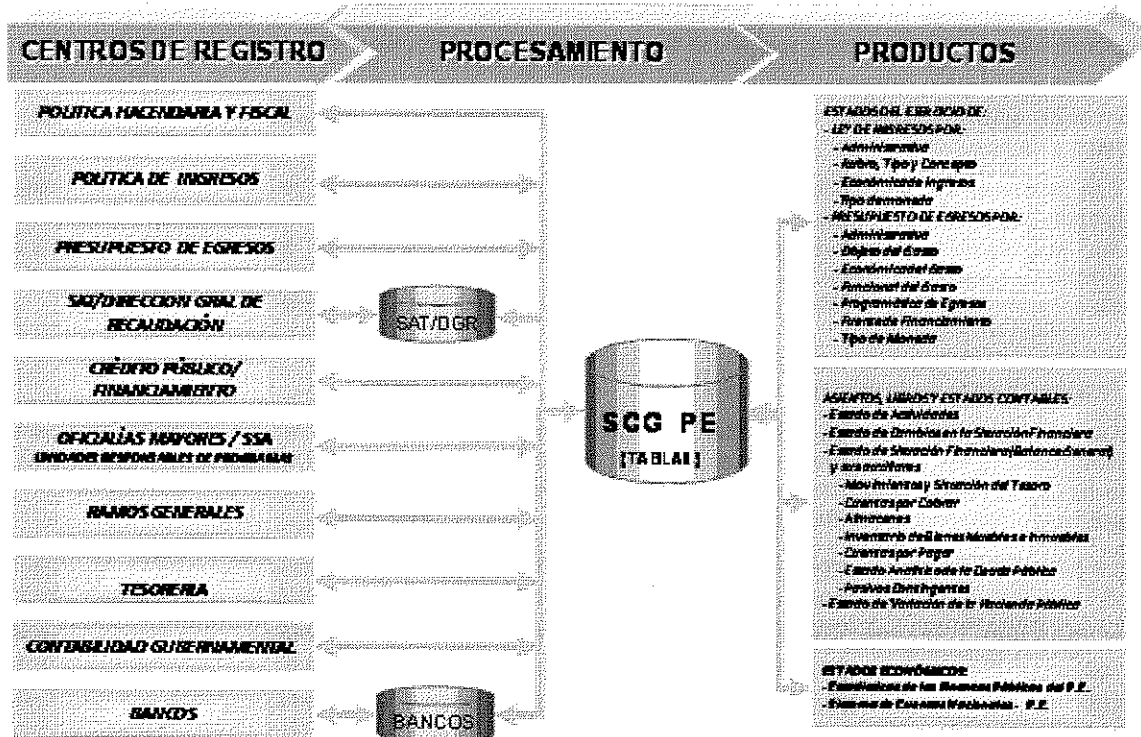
CENTROS DE REGISTRO

PROCESAMIENTO

PRODUCTOS

POLITICA HACENDARIA Y FISCAL

POLITICA DE INGRESOS

PRESUPUESTO DE EGRESOS

SAT/DIRECCION GRAL DE RECAUDACIÓN

CRÉDITO PÚBLICO/ FINANCIAMIENTO

OFICIALÍAS MAYORES / SSA
UNIDADES RESPONSABLES DE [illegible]

RAMOS GENERALES

TESORERIA

CONTABILIDAD GUBERNAMENTAL

BANCOS

SAT/DGR

SCG PE
[TABLAS]

BANCOS

ESTADOS DEL EJERCICIO DE:
- LEY DE INGRESOS POR:
- Administrativo
- Rubro, Tipo y Concepto
- Económico de Ingresos
- Tipo de moneda
- PRESUPUESTO DE EGRESOS POR:
- Administrativo
- Objeto del Gasto
- Económico del Gasto
- Funcional del Gasto
- Programático de Egresos
- Fuente de Financiamiento
- Tipo de Moneda

ASIENTOS, LIBROS Y ESTADOS CONTABLES:
- Estado de Actividades
- Estado de Cambios en la Situación Financiera
- Estado de Situación Financiera (Balance General) y sus anexos
- Movimientos y Situación del Tesoro
- Cuentas por Cobrar
- Almacenes
- Inventario de Bienes Muebles e Inmuebles
- Cuentas por Pagar
- Estado Analítico de la Deuda Pública
- Pasivos Contingentes
- Estado de Variación de la Hacienda Pública

ESTADOS ECONÓMICOS:
- Estadísticas de las Finanzas Públicas del P.E.
- Sistema de Cuentas Nacionales - P.E.